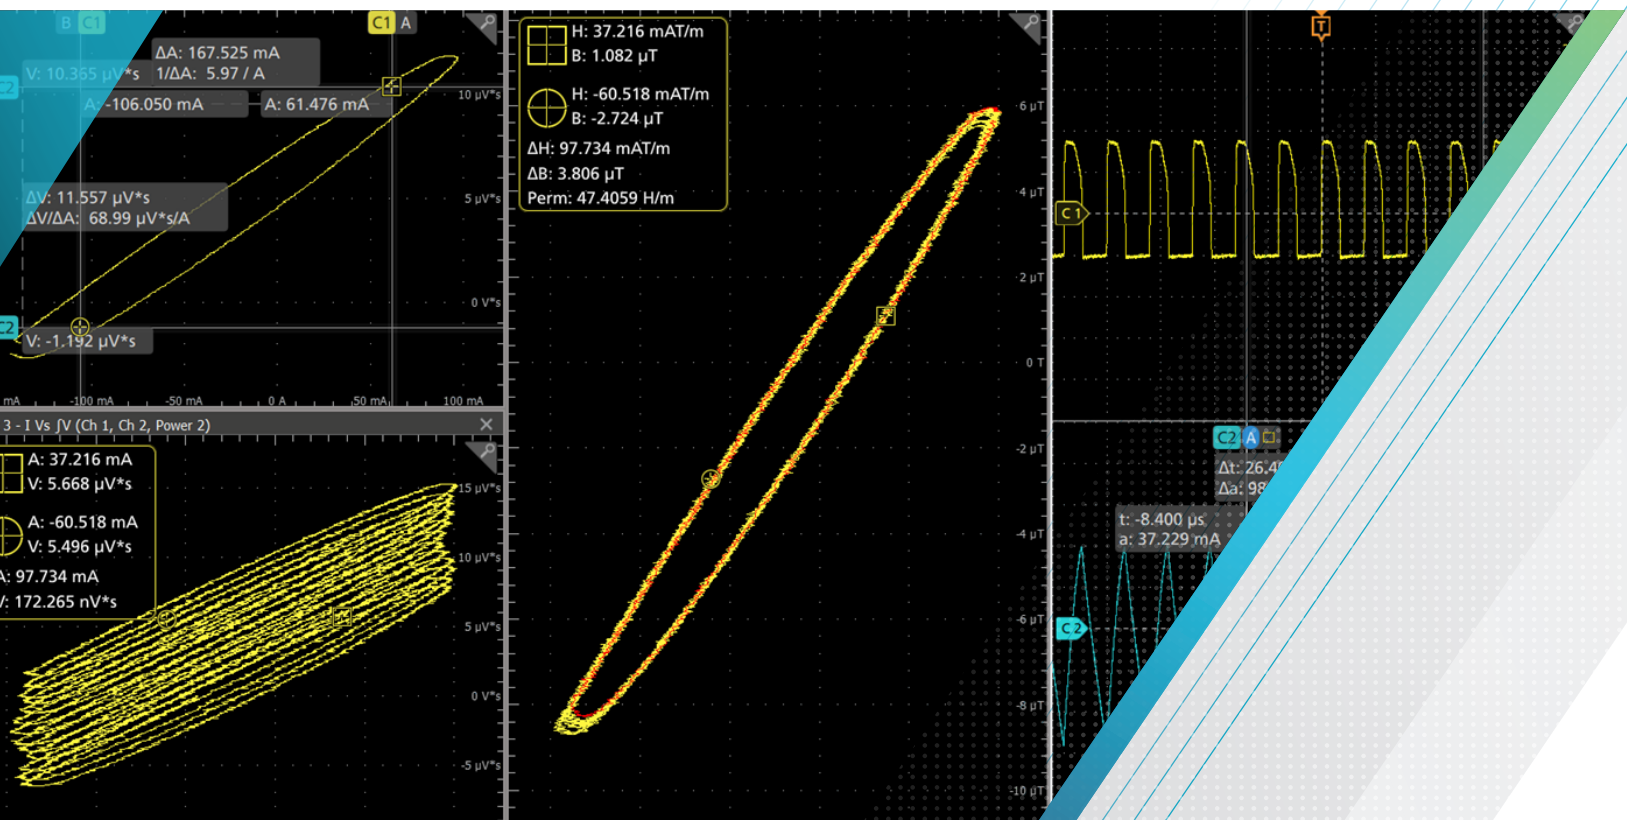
B C1
C1 A
ΔA: 167.525 mA
V: 10.365 μV*s 1/ΔA: 5.97 / A
C2
A: -106.050 mA A: 61.476 mA
10 μV*s
ΔV: 11.557 μV*s
ΔV/ΔA: 68.99 μV*s/A
5 μV*s
0 V*s
C2
V: -1.192 μV*s
mA -100 mA -50 mA 0 A 50 mA 100 mA
3 - I Vs ∫V (Ch 1, Ch 2, Power 2)
A: 37.216 mA
V: 5.668 μV*s
A: -60.518 mA
V: 5.496 μV*s
A: 97.734 mA
/: 172.265 nV*s
15 μV*s
10 μV*s
5 μV*s
0 V*s
-5 μV*s
H: 37.216 mAT/m
B: 1.082 μT
H: -60.518 mAT/m
B: -2.724 μT
ΔH: 97.734 mAT/m
ΔB: 3.806 μT
Perm: 47.4059 H/m
6 μT
4 μT
2 μT
0 T
-2 μT
-4 μT
-6 μT
-8 μT
-10 μT
T
C1
C2 A
Δt: 26.4
Δa: 98
t: -8.400 μs
a: 37.229 mA
C2